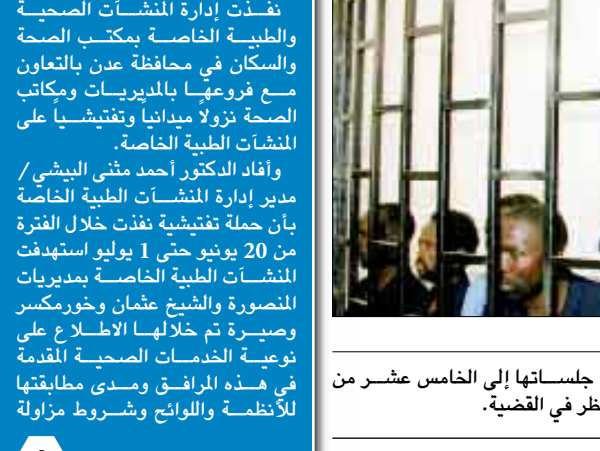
نفذت إدارة المنشآت الصحية والطبية الخاصة بمكتب الصحة والسكان في محافظة عدن بالتعاون مع فروعها بالمديريات ومكاتب الصحة نزولاً ميدانياً وتفتيشياً على المنشآت الطبية الخاصة.

وأفاد الدكتور أحمد مثنى البيشي / مدير إدارة المنشآت الطبية الخاصة بأن حملة تفتيشية نفذت خلال الفترة من 20 يونيو حتى 1 يوليو استهدفت المنشآت الطبية الخاصة بمديريات المنصورة والشيخ عثمان وخورمكسر وصيرة تم خلالها الاطلاع على نوعية الخدمات الصحية المقدمة في هذه المرافق ومدى مطابقتها للأنظمة واللوائح وشروط مزاولة

جلساتها إلى الخامس عشر من
ظر في القضية.